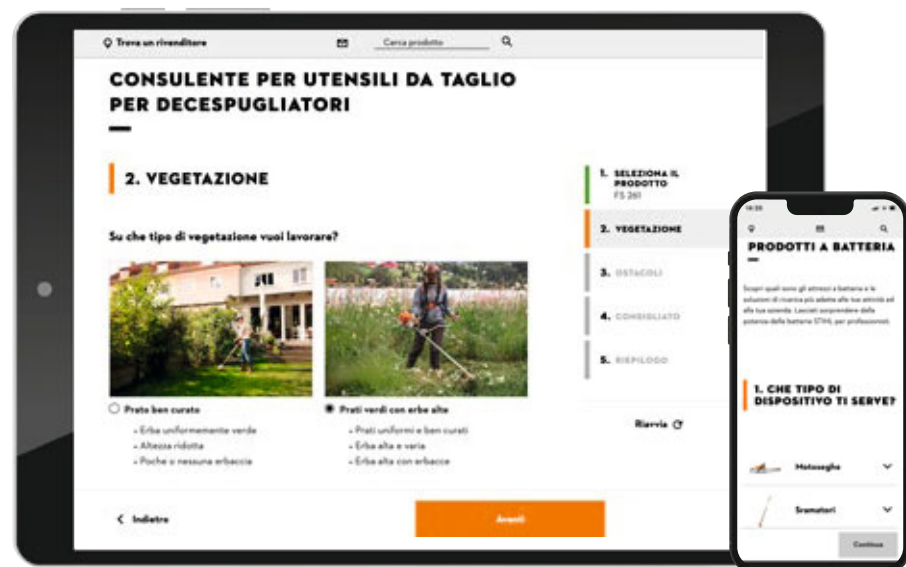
Trova un rivenditore

Cerca prodotto

CONSULENTE PER UTENSILI DA TAGLIO PER DECESPUGLIATORI

2. VEGETAZIONE

Su che tipo di vegetazione vuoi lavorare?

Prato ben curato
- Erba uniformemente verde
- Altezza ridotta
- Poche o nessuna erbaccia

Prati verdi con erbe alte
- Prati uniformi e ben curati
- Erba alta e varia
- Erba alta con erbacce

1. SELEZIONA IL PRODOTTO
FS 261

2. VEGETAZIONE

3. OSTACOLI

4. CONSIGLIATO

5. RIEPILOGO

Riavvia

Indietro

Avanti

16:35

PRODOTTI A BATTERIA

Scopri quali sono gli attrezzi a batteria e le soluzioni di ricarica più adatte alle tue attività ed alla tua azienda. Lasciati sorprendere dalla potenza delle batterie STIHL per professionisti.

1. CHE TIPO DI DISPOSITIVO TI SERVE?

Motoseghe

Sramatori

Continua